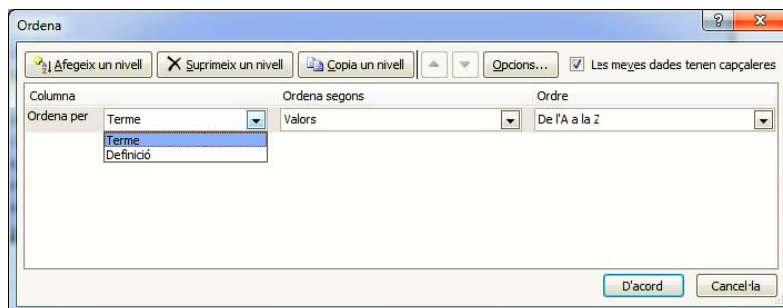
Ordena

?
X

Afegeix un nivell
Suprimeix un nivell
Copia un nivell
Opcions...
Les meves dades tenen capçaleres

| Columna | | Ordena segons | Ordre |
|---|---|---|---|
| Ordena per | Terme | Valors | De l'A a la Z |

Terme
Definició

D'acord
Cancel·la